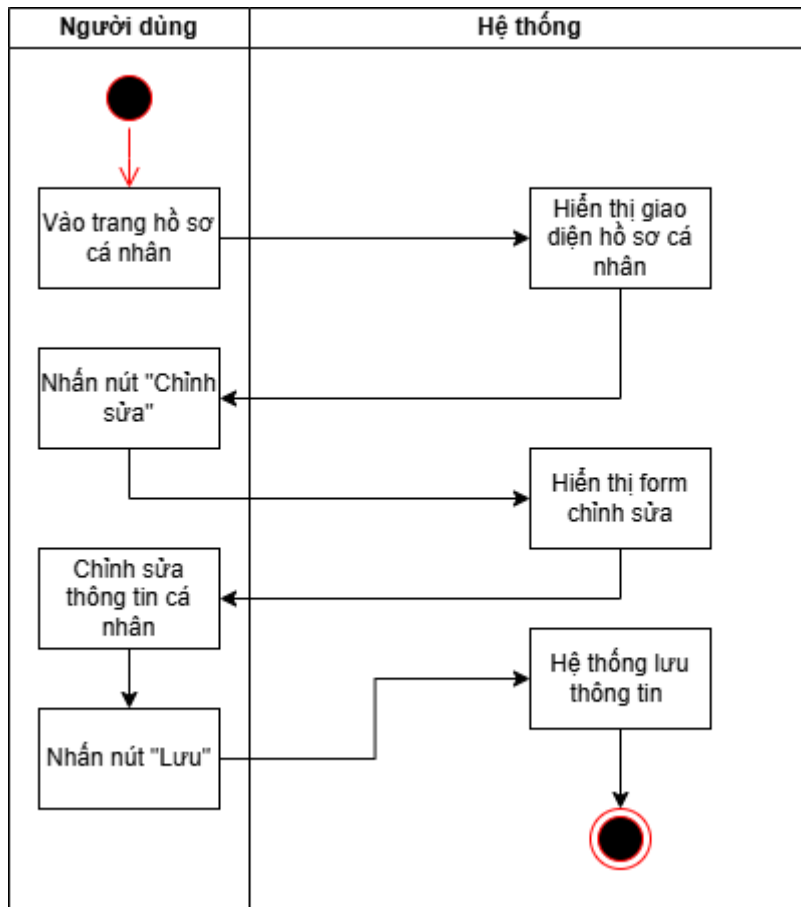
| Người dùng | Hệ thống |
|---|---|

Vào trang hồ sơ cá nhân

Hiển thị giao diện hồ sơ cá nhân

Nhấn nút "Chỉnh sửa"

Hiển thị form chỉnh sửa

Chỉnh sửa thông tin cá nhân

Nhấn nút "Lưu"

Hệ thống lưu thông tin